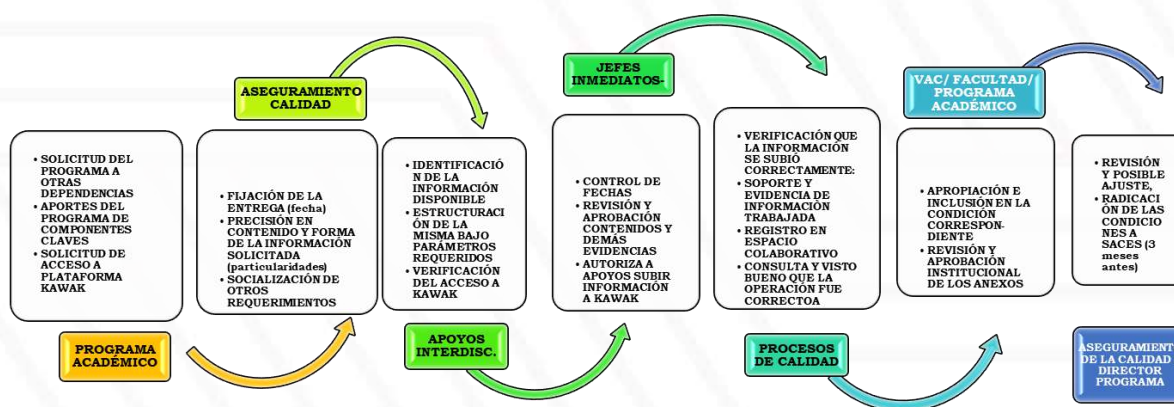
ASEGURAMIENTO CALIDAD

JEFES INMEDIATOS-

VAC/ FACULTAD/ PROGRAMA ACADÉMICO

• SOLICITUD DEL PROGRAMA A OTRAS DEPENDENCIAS
• APORTES DEL PROGRAMA DE COMPONENTES CLAVES
• SOLICITUD DE ACCESO A PLATAFORMA KAWAK

• FIJACIÓN DE LA ENTREGA (fecha)
• PRECISIÓN EN CONTENIDO Y FORMA DE LA INFORMACIÓN SOLICITADA (particularidades)
• SOCIALIZACIÓN DE OTROS REQUERIMIENTOS

• IDENTIFICACIÓN DE LA INFORMACIÓN DISPONIBLE
• ESTRUCTURACIÓN DE LA MISMA BAJO PARÁMETROS REQUERIDOS
• VERIFICACIÓN DEL ACCESO A KAWAK

• CONTROL DE FECHAS
• REVISIÓN Y APROBACIÓN CONTENIDOS Y DEMÁS EVIDENCIAS
• AUTORIZA A APOYOS SUBIR INFORMACIÓN A KAWAK

• VERIFICACIÓN QUE LA INFORMACIÓN SE SUBIÓ CORRECTAMENTE:
• SOPORTE Y EVIDENCIA DE INFORMACIÓN TRABAJADA
• REGISTRO EN ESPACIO COLABORATIVO
• CONSULTA Y VISTO BUENO QUE LA OPERACIÓN FUE CORRECTOA

• APROPIACIÓN E INCLUSIÓN EN LA CONDICIÓN CORRESPONDIENTE
• REVISIÓN Y APROBACIÓN INSTITUCIONAL DE LOS ANEXOS

• REVISIÓN Y POSIBLE AJUSTE,
• RADICACIÓN DE LAS CONDICIONES A SACES (3 meses antes)

PROGRAMA ACADÉMICO

APOYOS INTERDISC.

PROCESOS DE CALIDAD

ASEGURAMIENT DE LA CALIDAD DIRECTOR PROGRAMA